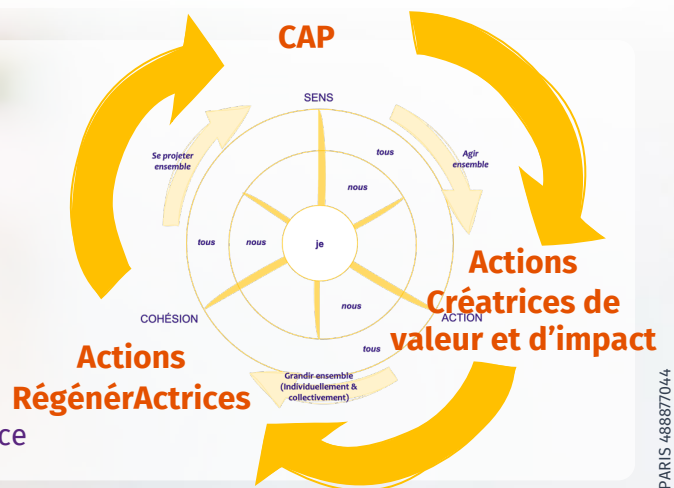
CAP

SENS

Se projeter ensemble

Agir ensemble

tous

nous

tous

nous

je

nous

tous

COHÉSION

ACTION

Grandir ensemble (Individuellement & collectivement)

Actions Créatrices de valeur et d'impact

Actions RégénérActrices

ce

PARIS 488877044